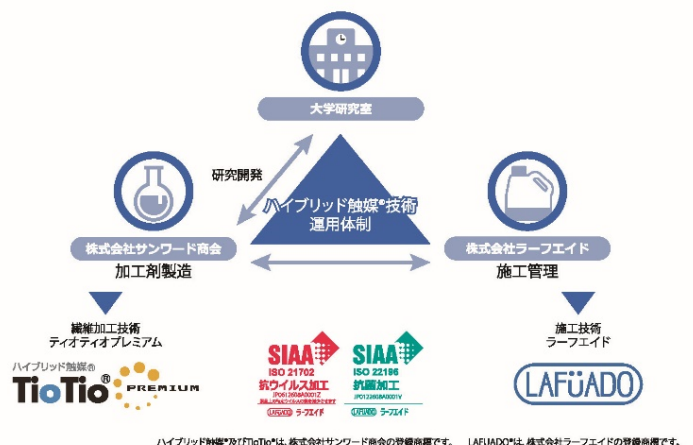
大学研究室

研究開発

ハイブリッド触媒®技術
運用体制

株式会社サンワード商会
加工剤製造

株式会社ラーフエイド
施工管理

繊維加工技術
ティオティオプレミアム

ハイブリッド触媒®
TioTio® PREMIUM

SIAA
ISO 21702
抗ウイルス加工
JP0612608A0001Z
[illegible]
LAFUADO ラーフエイド

SIAA
ISO 22196
抗菌加工
JP0122608A0001V
LAFUADO ラーフエイド

施工技術
ラーフエイド

LAFÜADO

ハイブリッド触媒®及びTioTio®は、株式会社サンワード商会の登録商標です。 LAFÜADO®は、株式会社ラーフエイドの登録商標です。